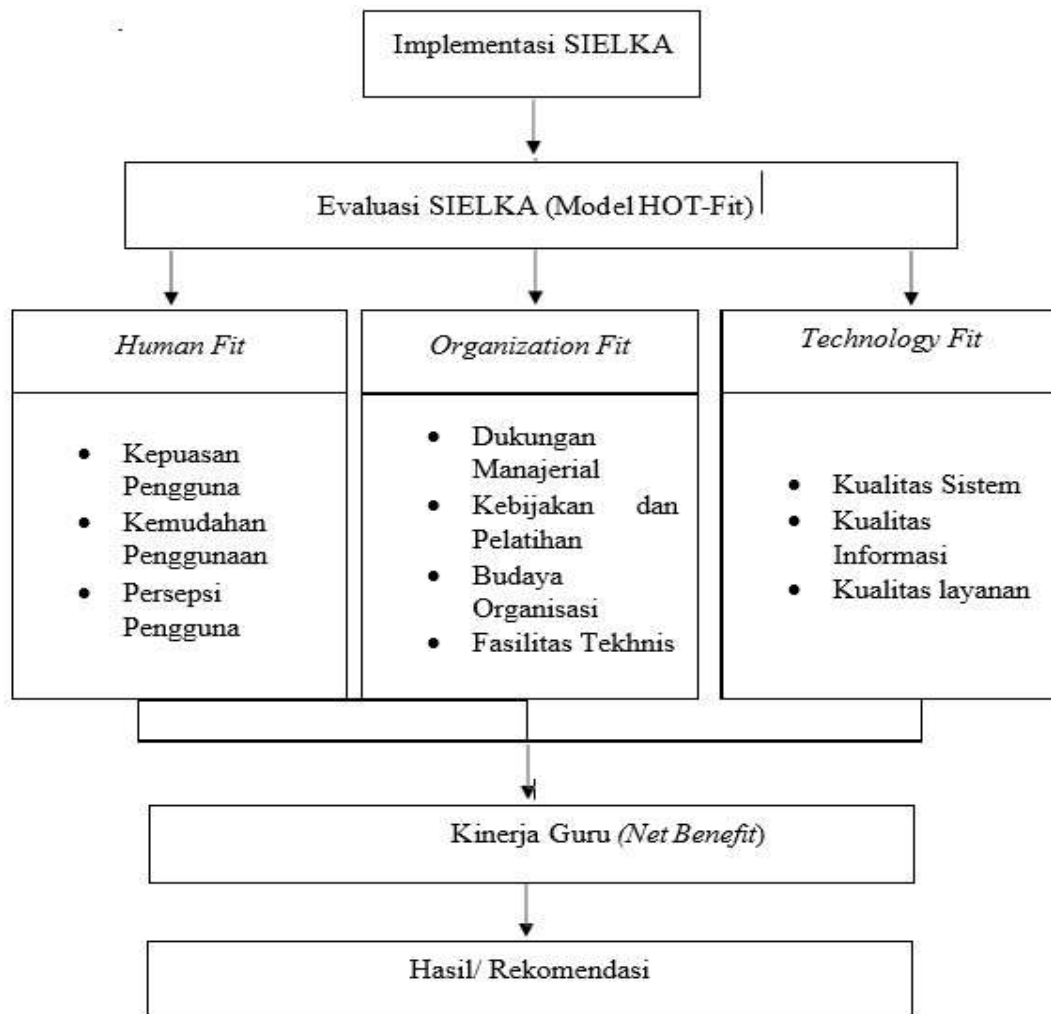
Implementasi SIELKA

Evaluasi SIELKA (Model HOT-Fit)

Human Fit

- Kepuasan Pengguna
- Kemudahan Penggunaan
- Persepsi Pengguna

Organization Fit

- Dukungan Manajerial
- Kebijakan dan Pelatihan
- Budaya Organisasi
- Fasilitas Tekhnis

Technology Fit

- Kualitas Sistem
- Kualitas Informasi
- Kualitas layanan

Kinerja Guru (Net Benefit)

Hasil/ Rekomendasi